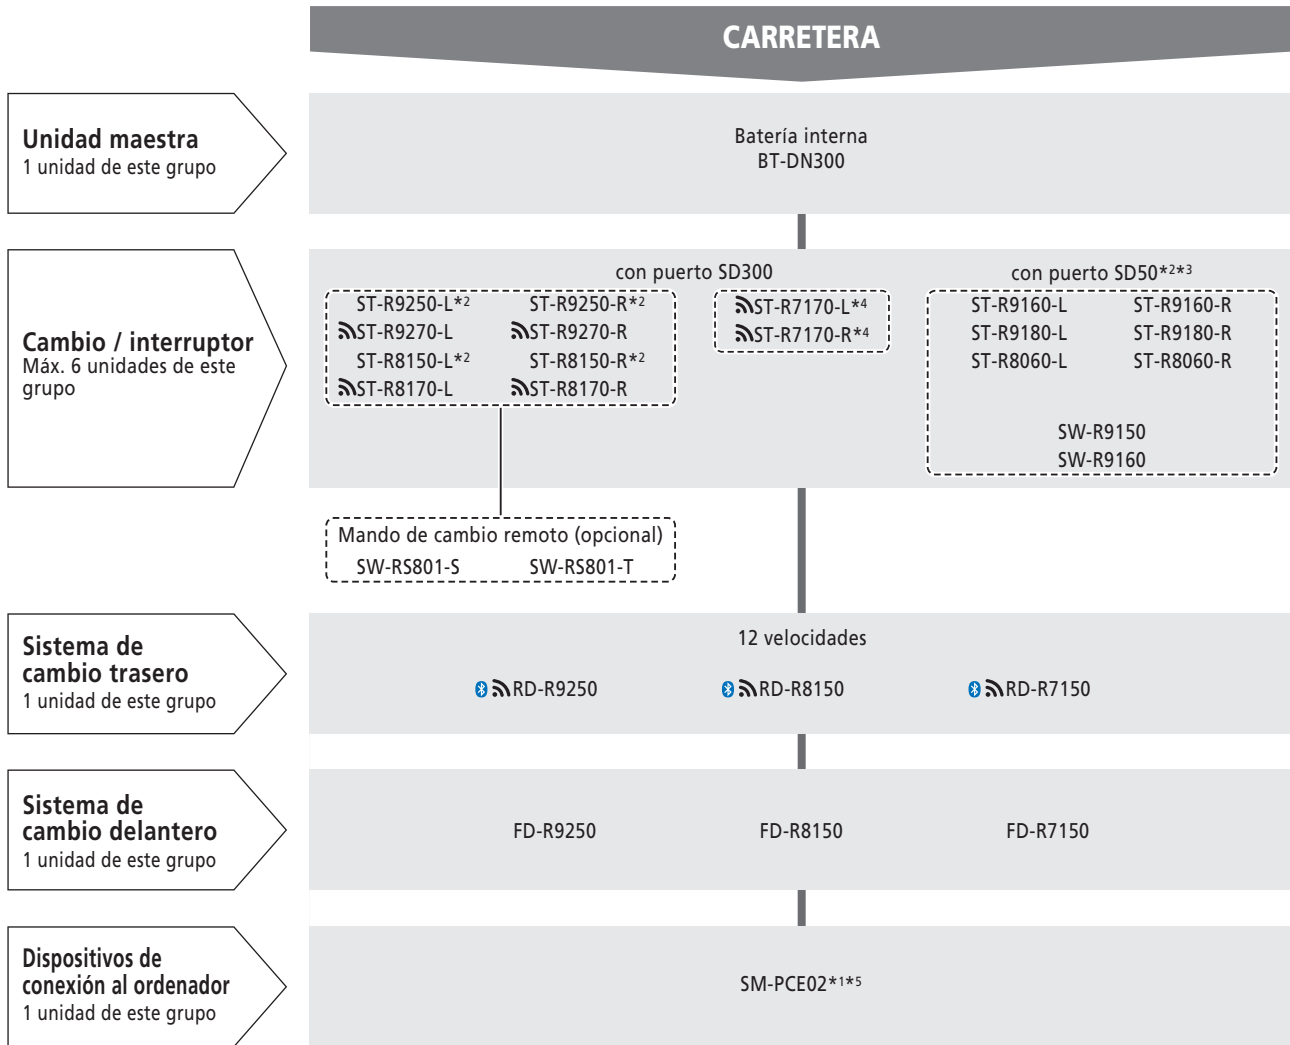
CARRETERA

Unidad maestra
1 unidad de este grupo

Batería interna
BT-DN300

Cambio / interruptor
Máx. 6 unidades de este grupo

con puerto SD300

ST-R9250-L*2 ST-R9250-R*2
ST-R9270-L ST-R9270-R
ST-R8150-L*2 ST-R8150-R*2
ST-R8170-L ST-R8170-R

ST-R7170-L*4
ST-R7170-R*4

con puerto SD50*2*3

ST-R9160-L ST-R9160-R
ST-R9180-L ST-R9180-R
ST-R8060-L ST-R8060-R

SW-R9150
SW-R9160

Mando de cambio remoto (opcional)
SW-RS801-S SW-RS801-T

Sistema de cambio trasero
1 unidad de este grupo

12 velocidades

RD-R9250 RD-R8150 RD-R7150

Sistema de cambio delantero
1 unidad de este grupo

FD-R9250 FD-R8150 FD-R7150

Dispositivos de conexión al ordenador
1 unidad de este grupo

SM-PCE02*1*5